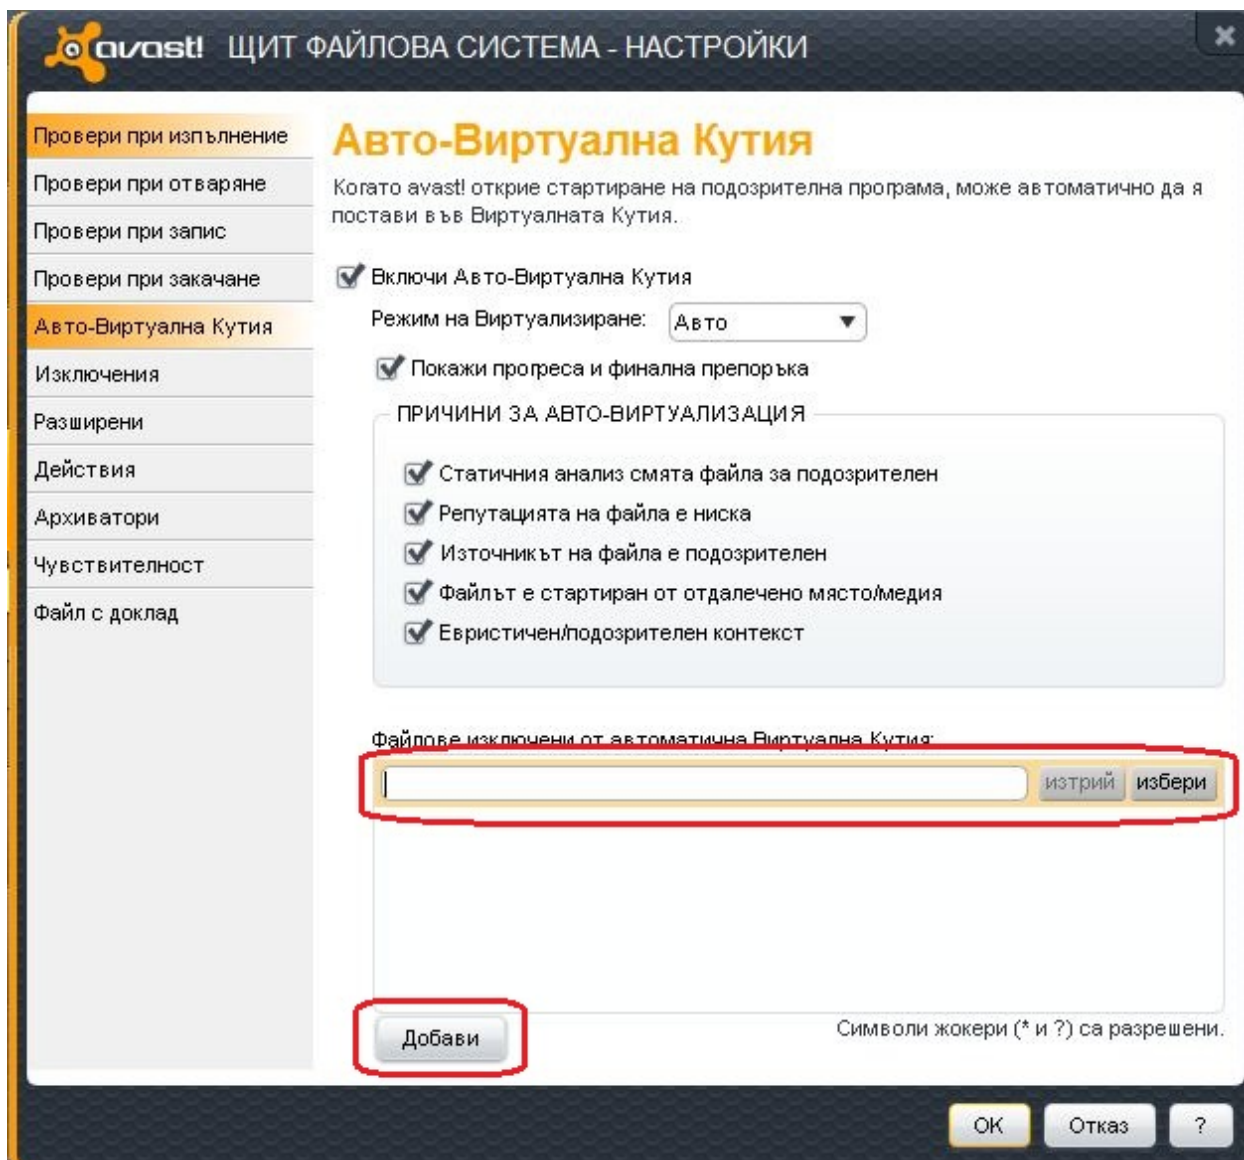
avast! ЩИТ ФАЙЛОВА СИСТЕМА - НАСТРОЙКИ

Провери при изпълнение
Провери при отваряне
Провери при запис
Провери при закачане
Авто-Виртуална Кутия
Изключения
Разширени
Действия
Архиватори
Чувствителност
Файл с доклад

Авто-Виртуална Кутия

Когато avast! открие стартиране на подозрителна програма, може автоматично да я постави във Виртуалната Кутия.

Включи Авто-Виртуална Кутия

Режим на Виртуализиране: Авто

Покажи прогреса и финална препоръка

ПРИЧИНИ ЗА АВТО-ВИРТУАЛИЗАЦИЯ

Статичния анализ смята файла за подозрителен
Репутацията на файла е ниска
Източникът на файла е подозрителен
Файлът е стартиран от отдалечено място/медия
Евристичен/подозрителен контекст

Файлове изключени от автоматична Виртуална Кутия:

изтрий избери

Добави

Символи жокери (* и ?) са разрешени.

OK Отказ ?